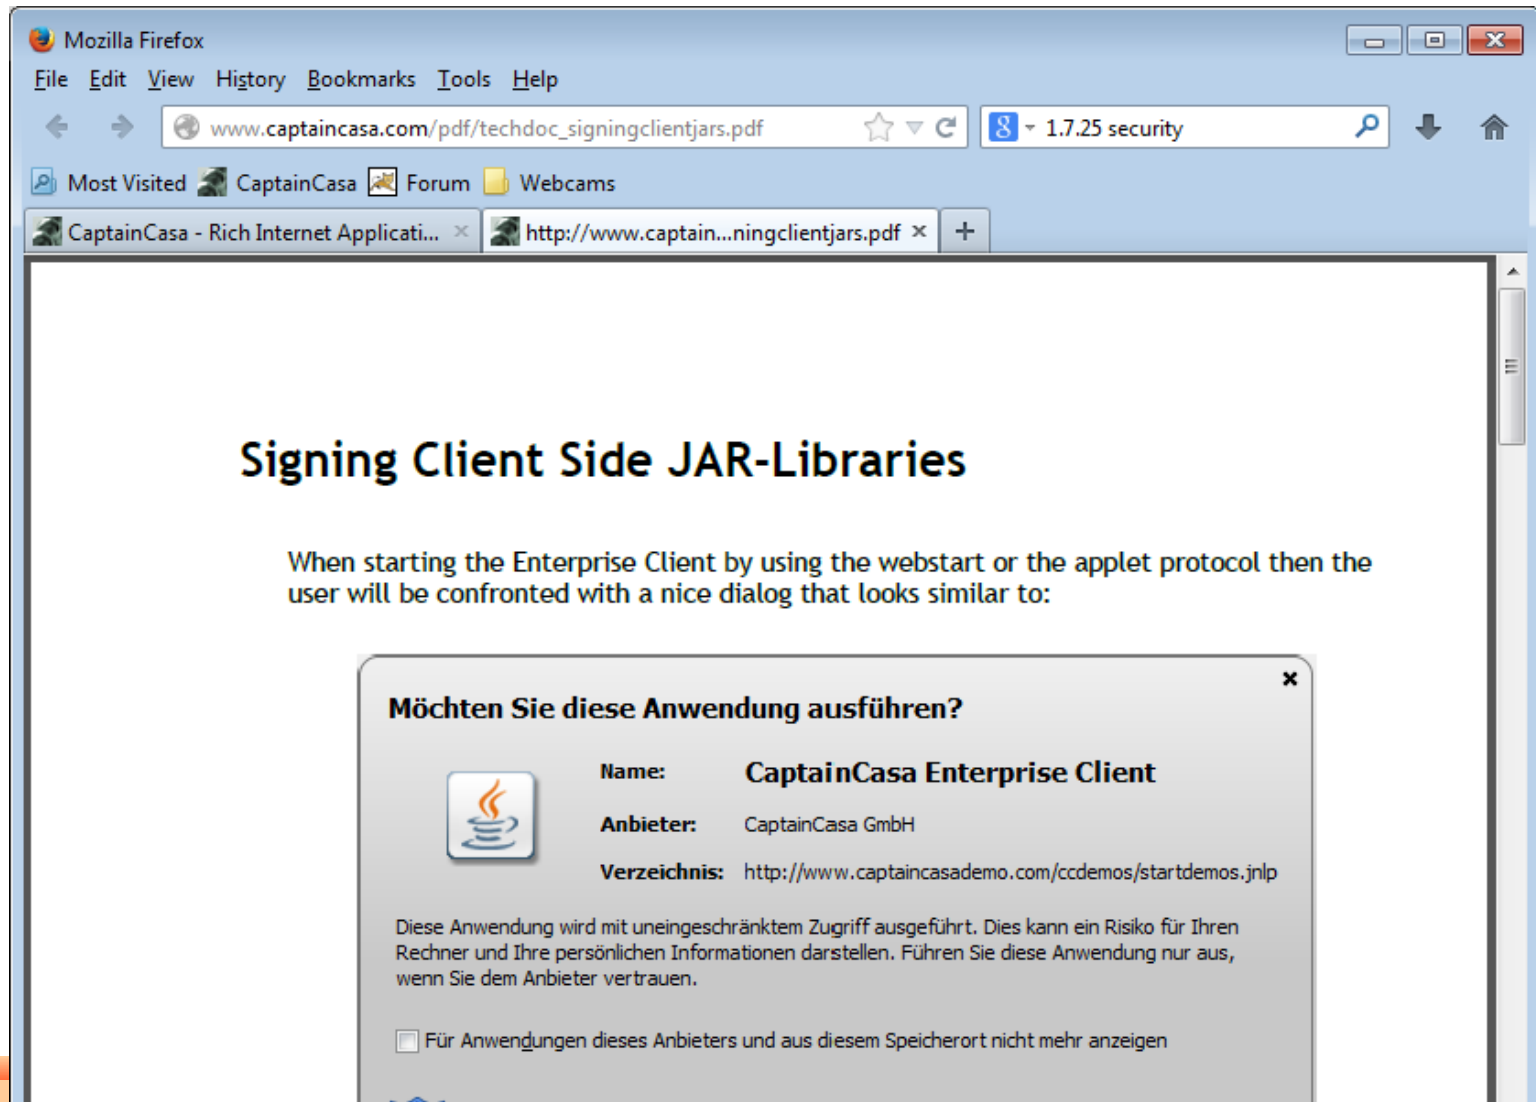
Mozilla Firefox

File Edit View History Bookmarks Tools Help

www.captaincasa.com/pdf/techdoc_signingclientjars.pdf

1.7.25 security

Most Visited CaptainCasa Forum Webcams

CaptainCasa - Rich Internet Applicati... ×

http://www.captain...ningclientjars.pdf ×

+

Signing Client Side JAR-Libraries

When starting the Enterprise Client by using the webstart or the applet protocol then the user will be confronted with a nice dialog that looks similar to:

×

Möchten Sie diese Anwendung ausführen?

Name: CaptainCasa Enterprise Client

Anbieter: CaptainCasa GmbH

Verzeichnis: http://www.captaincasademo.com/ccdemos/startdemos.jnlp

Diese Anwendung wird mit uneingeschränktem Zugriff ausgeführt. Dies kann ein Risiko für Ihren Rechner und Ihre persönlichen Informationen darstellen. Führen Sie diese Anwendung nur aus, wenn Sie dem Anbieter vertrauen.

Für Anwendungen dieses Anbieters und aus diesem Speicherort nicht mehr anzeigen